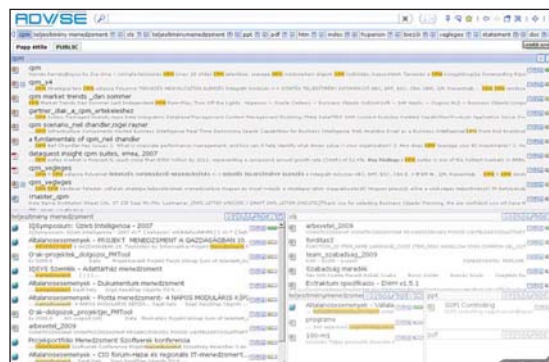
ADVISE

Papp Attila   PUBLIC

cpm

cpm_v4

cpm market trends _dan sommer

cpm market trends _dan sommer

cmarkets_mit dhandler_roger nyever

cpm fundamentals_agartmann

datagues1 insight cpm suites_emea_2007

cpm_vegleges

cpm_vegleges

teljesítmény menedzsment

IDEmposium: Üzleti Intelligencia - 2007

Altalanossemenyek - PROJEKT MENEDZSMENT A GAZDAGABBAN

Orak-projektek_dolgozo_PMTool

IDEYS Szemle - Adattárház menedzsment

Altalanossemenyek - Dokumentum menedzsment

Altalanossemenyek - Portfa menedzsment - A NAPOS MODULÁRIS

Orak-dolgozok_projektek_PMTool

arbevetel_2009

Projektportfólió Menedzsment Szoftverek konferencia

Altalanossemenyek - CIO fórum-Hírek és regionális IT-menedzsment

arbevetel_2009

fordito3

programs_2009

team_szabadsag_2009

Szabadsag_maradek

Extraktum specifikacio - EMM v1.5.1

teljesítmény menedzsment

Altalanossemenyek - Vallalat

programs

100-ev

SDPI Controlling